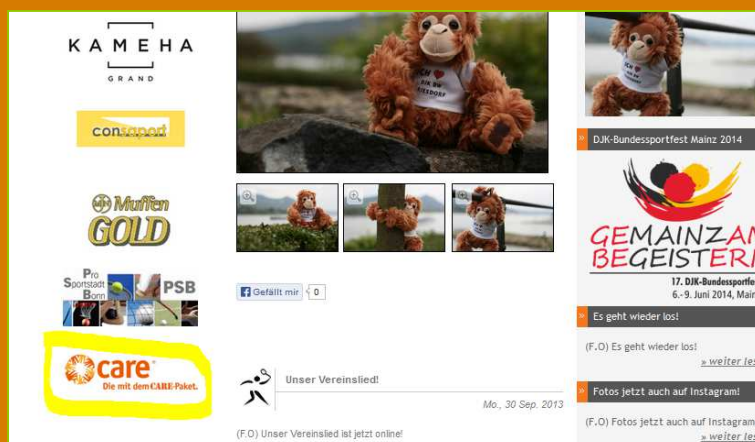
KAMEHA
GRAND

consoped

Muffen GOLD

Pro Sportstadt Bonn PSB

care
Die mit dem CARE-Paket.

ICH ❤ BIN DIE LISSDORF

Gefällt mir 0

Unser Vereinslied!

Mo., 30 Sep. 2013

(F.O) Unser Vereinslied ist jetzt online!

DJK-Bundessportfest Mainz 2014

GEMAINZAM BEGEISTERN
17. DJK-Bundessportfe
6.-9. Juni 2014, Main

Es geht wieder los!

(F.O) Es geht wieder los!
» weiter les

Fotos jetzt auch auf Instagram!

(F.O) Fotos jetzt auch auf Instagram
» weiter les